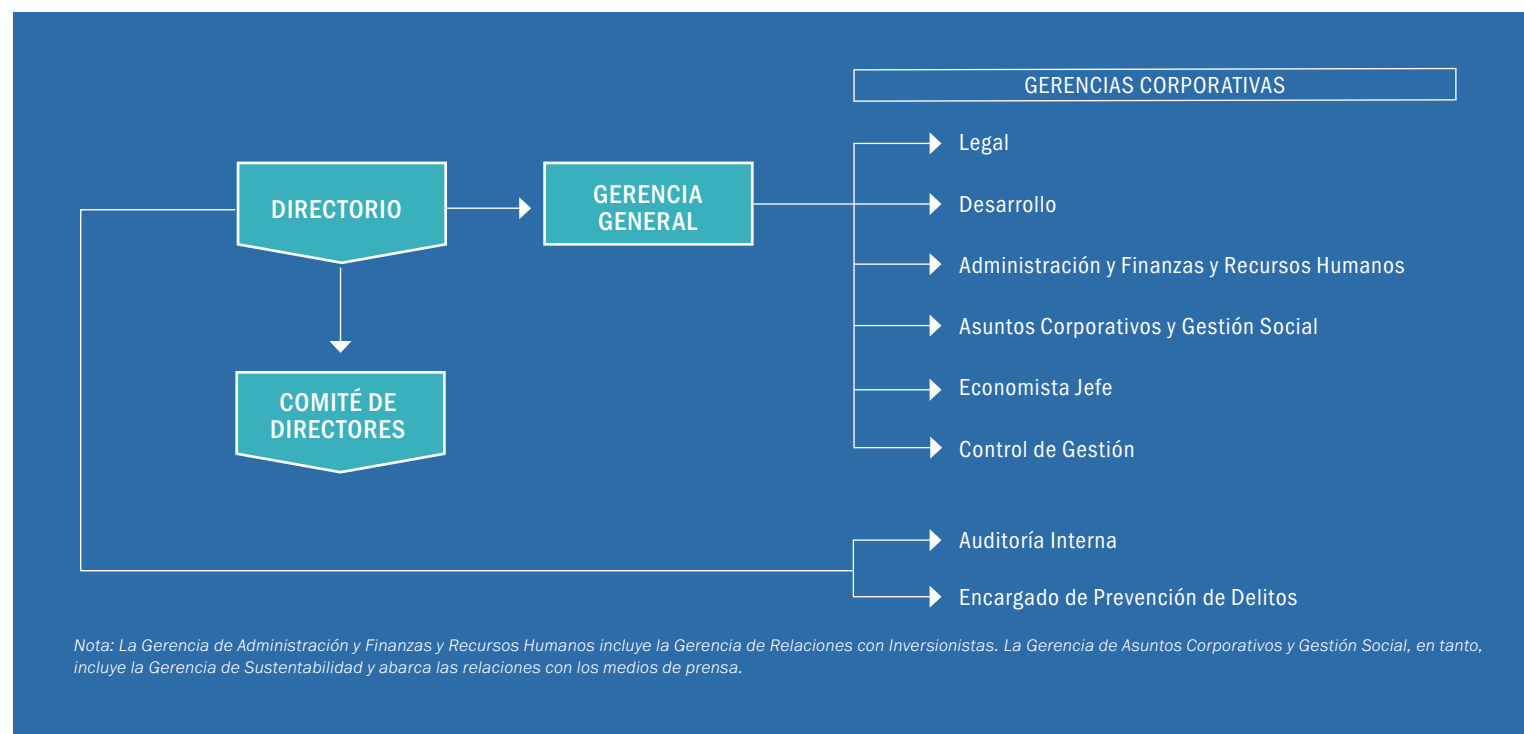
GERENCIAS CORPORATIVAS

DIRECTORIO

GERENCIA GENERAL

COMITÉ DE DIRECTORES

Legal

Desarrollo

Administración y Finanzas y Recursos Humanos

Asuntos Corporativos y Gestión Social

Economista Jefe

Control de Gestión

Auditoría Interna

Encargado de Prevención de Delitos

Nota: La Gerencia de Administración y Finanzas y Recursos Humanos incluye la Gerencia de Relaciones con Inversionistas. La Gerencia de Asuntos Corporativos y Gestión Social, en tanto, incluye la Gerencia de Sustentabilidad y abarca las relaciones con los medios de prensa.